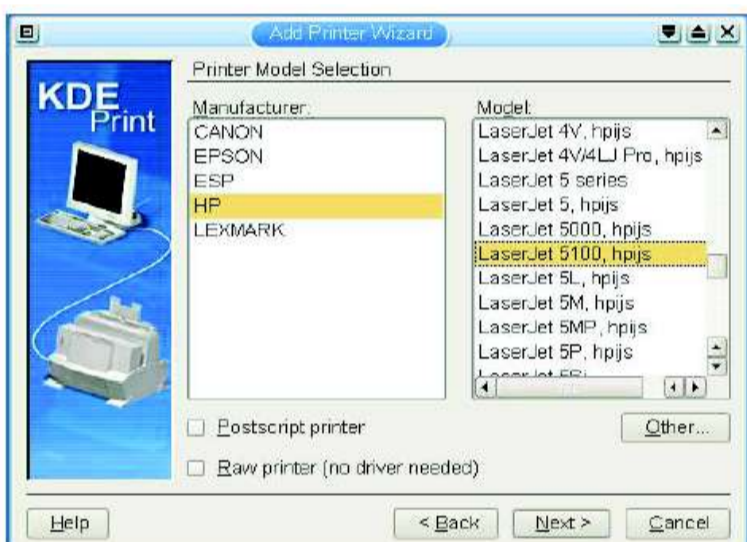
Add Printer Wizard

KDE Print

Printer Model Selection

Manufacturer:
CANON
EPSON
ESP
HP
LEXMARK

Model:
LaserJet 4V, hpijs
LaserJet 4V/4LJ Pro, hpijs
LaserJet 5 series
LaserJet 5, hpijs
LaserJet 5000, hpijs
LaserJet 5100, hpijs
LaserJet 5L, hpijs
LaserJet 5M, hpijs
LaserJet 5MP, hpijs
LaserJet 5P, hpijs
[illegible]

Postscript printer

Other...

Raw printer (no driver needed)

Help

< Back

Next >

Cancel